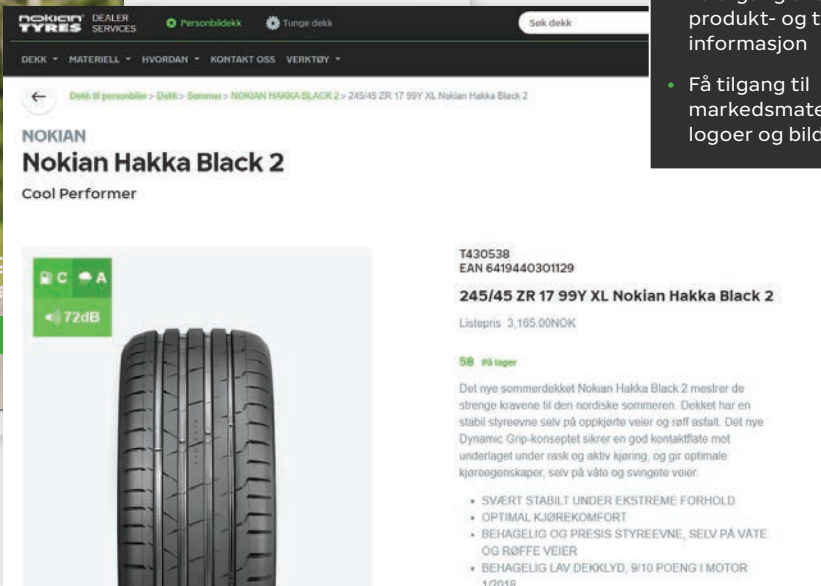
nokian TYRES DEALER SERVICES

Personbildekk Tunge dekk

Søk dekk

produkt- og t
informasjon

• Få tilgang til markedsmate logoer og bild

DEKK ▾ MATERIELL ▾ HVORDAN ▾ KONTAKT OSS VERKTØY ▾

←

Dekk til personbiler > Dekk > Sommer > NOKIAN HAKKA BLACK 2 > 245/45 ZR 17 99Y XL Nokian Hakka Black 2

NOKIAN
Nokian Hakka Black 2

Cool Performer

C A
72dB

T430538
EAN 6419440301129

245/45 ZR 17 99Y XL Nokian Hakka Black 2

Listepris 3,165.00NOK

58 På lager

Det nye sommerdekket Nokian Hakka Black 2 mestrer de strenge kravene til den nordiske sommeren. Dekket har en stabil styreevne selv på oppkjørte veier og røff asfalt. Det nye Dynamic Grip-konseptet sikrer en god kontaktflate mot underlaget under rask og aktiv kjøring, og gir optimale kjøreegenskaper, selv på våte og svingete veier.

• SVÆRT STABILT UNDER EKSTREME FORHOLD
• OPTIMAL KJØREKOMFORT
• BEHAGELIG OG PRESIS STYREEVNE, SELV PÅ VÅTE OG RØFFE VEIER
• BEHAGELIG LAV DEKKLYD, 9/10 POENG I MOTOR 1/2018